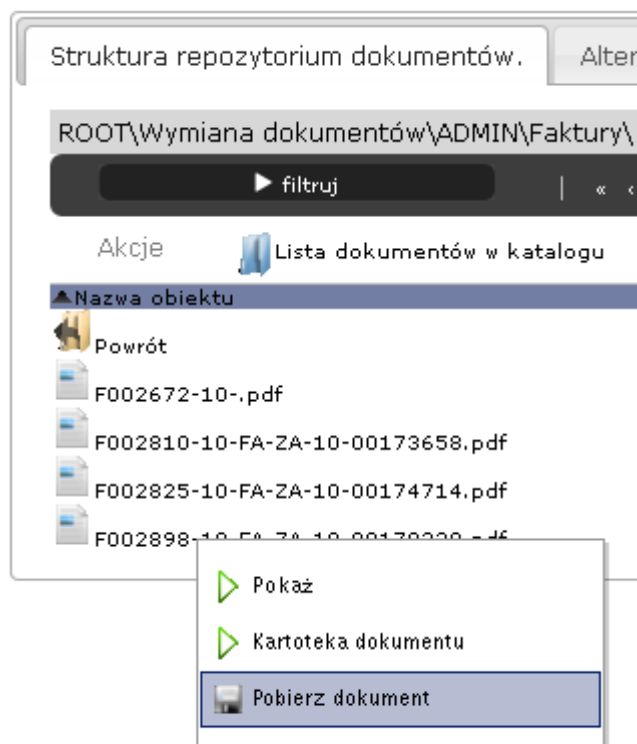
Struktura repozytorium dokumentów.

Alter

ROOT\Wymiana dokumentów\ADMIN\Faktury\

filtruj

| « ‹

Akcje

Lista dokumentów w katalogu

Nazwa obiektu

Powrót

F002672-10-.pdf

F002810-10-FA-ZA-10-00173658.pdf

F002825-10-FA-ZA-10-00174714.pdf

F002898-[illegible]

Pokaż

Kartoteka dokumentu

Pobierz dokument